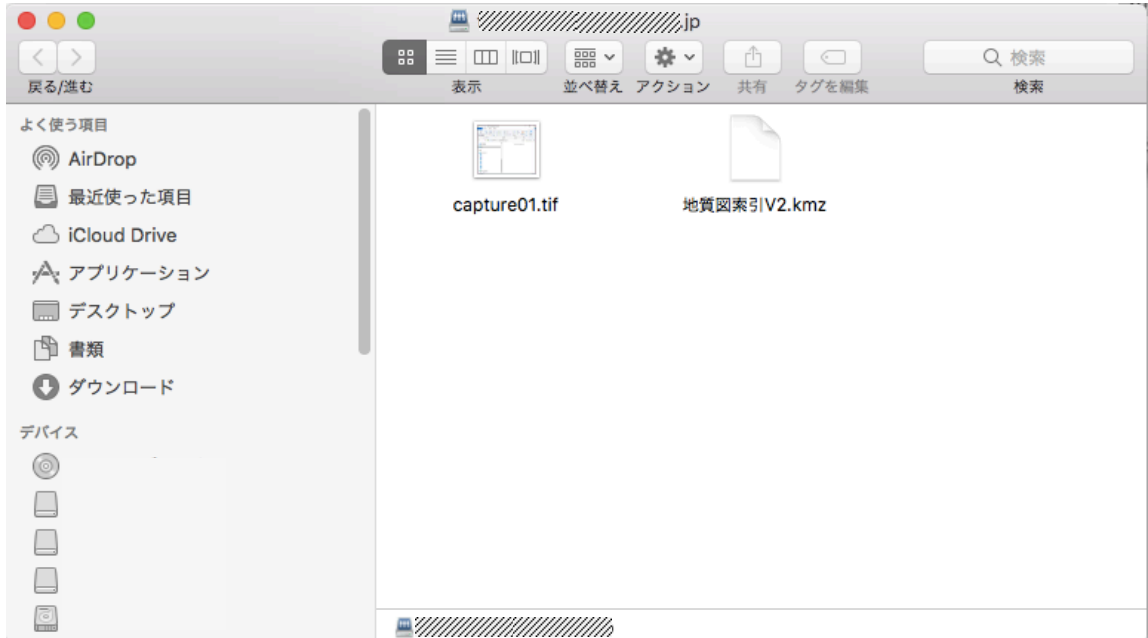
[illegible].jp

戻る/進む

表示

並べ替え

アクション

共有

タグを編集

検索

検索

よく使う項目

AirDrop

最近使った項目

iCloud Drive

アプリケーション

デスクトップ

書類

ダウンロード

デバイス

capture01.tif

地質図索引V2.kmz

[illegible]